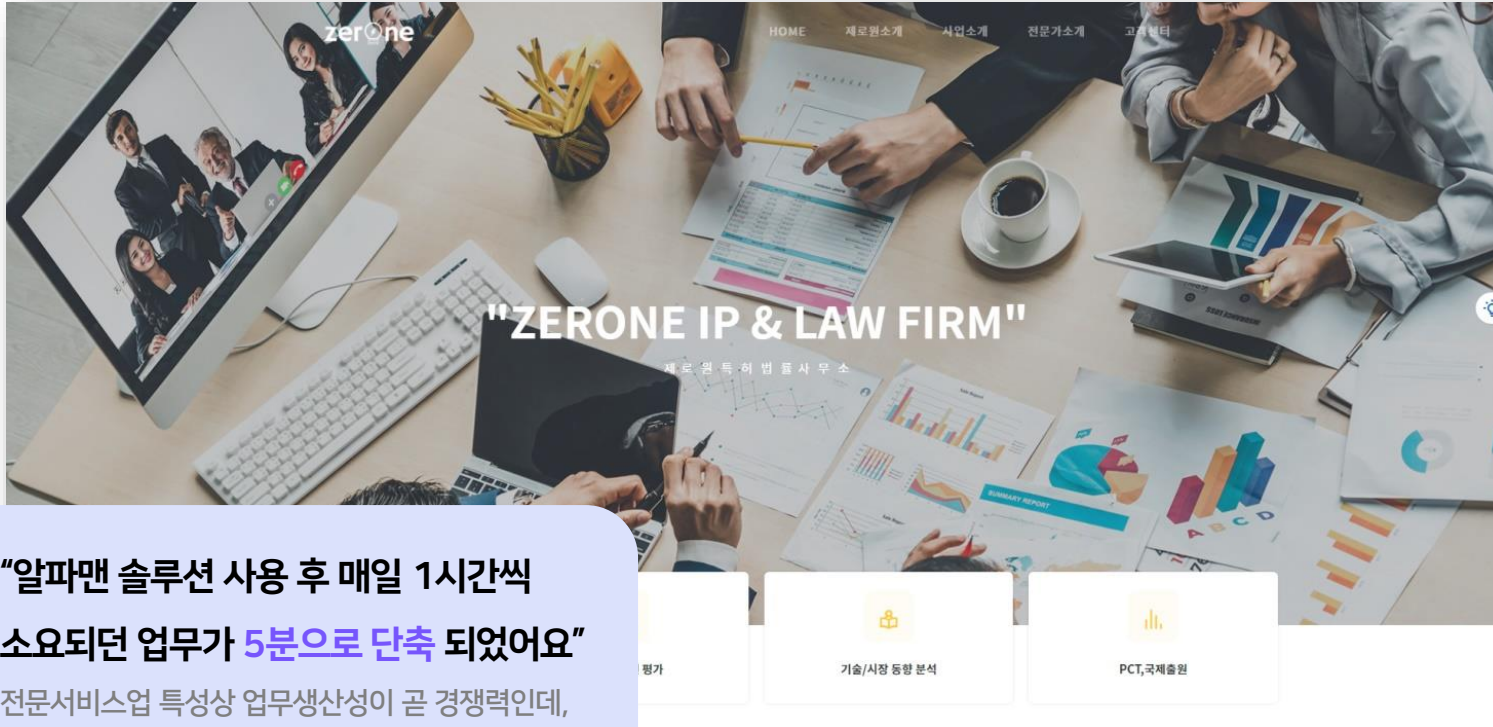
zerone

HOME 제로원소개 사업소개 전문가소개 고객센터

"ZERONE IP & LAW FIRM"

제로원특허법률사무소

SUMMARY REPORT

“알파맨 솔루션 사용 후 매일 1시간씩 소요되던 업무가 5분으로 단축 되었어요”

전문서비스업 특성상 업무생산성이 곧 경쟁력인데,

평가

기술/시장 동향 분석

PCT,국제출원